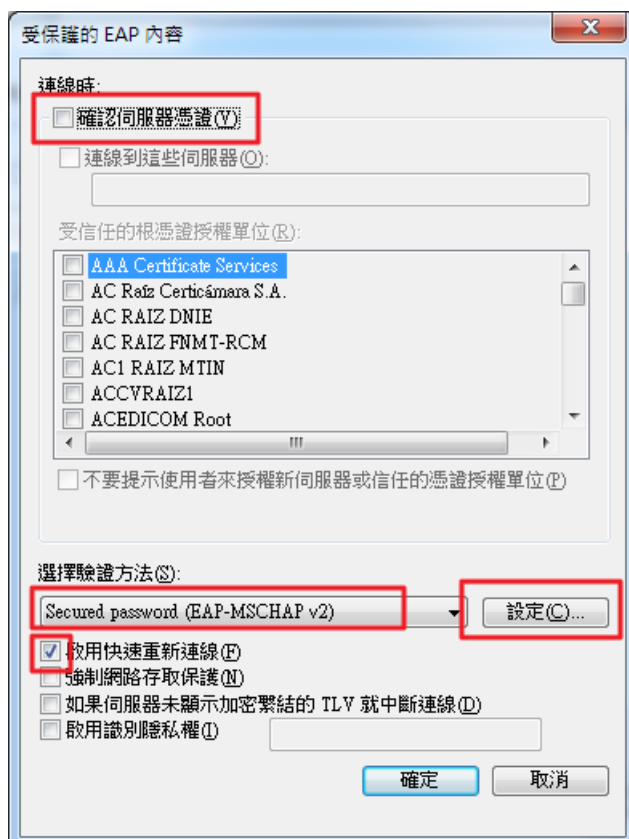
受保護的 EAP 內容

連線時:

確認伺服器憑證(V)

連線到這些伺服器(O):

受信任的根憑證授權單位(R):

AAA Certificate Services
AC Raíz Certicámara S.A.
AC RAIZ DNIE
AC RAIZ FNMT-RCM
AC1 RAIZ MTIN
ACCVRAIZ1
ACEDICOM Root

不要提示使用者來授權新伺服器或信任的憑證授權單位(P)

選擇驗證方法(S):

Secured password (EAP-MSCHAP v2)

設定(C)...

啟用快速重新連線(F)
強制網路存取保護(N)
如果伺服器未顯示加密繫結的 TLV 就中斷連線(D)
啟用識別隱私權(I)

確定
取消